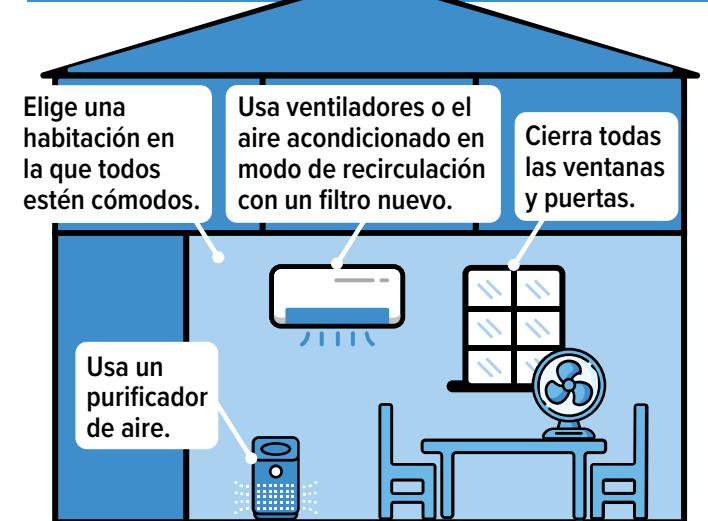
Elige una habitación en la que todos estén cómodos.

Usa ventiladores o el aire acondicionado en modo de recirculación con un filtro nuevo.

Cierra todas las ventanas y puertas.

Usa un purificador de aire.